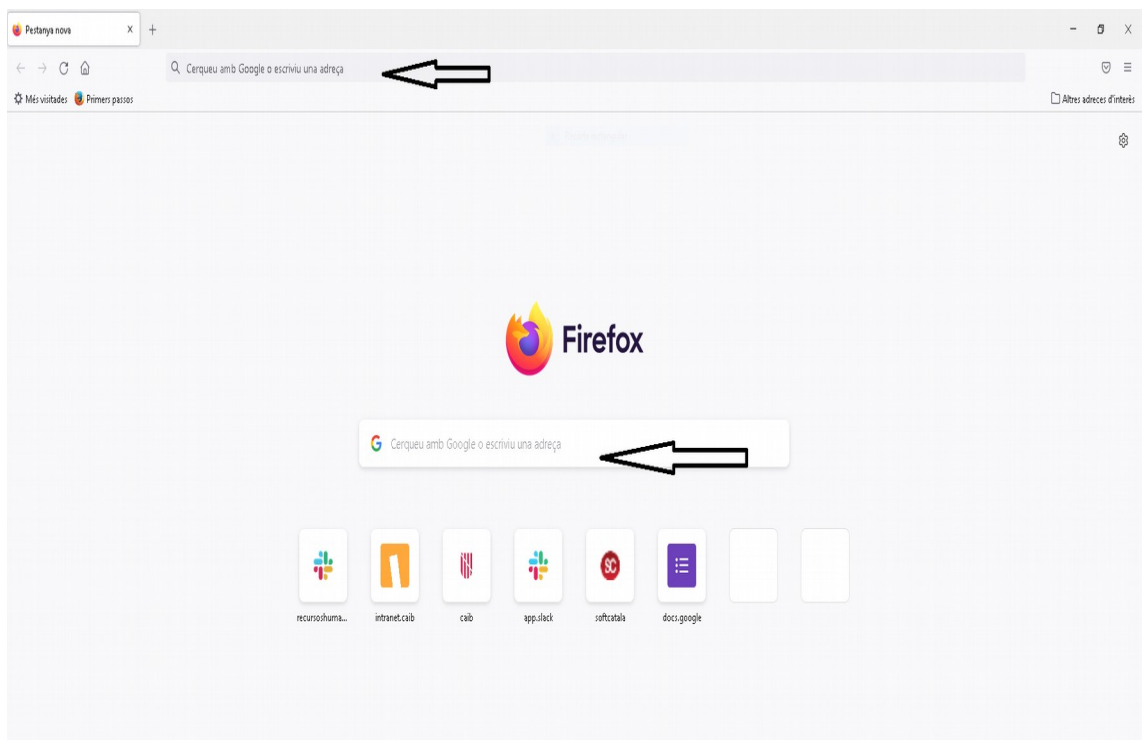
Pestanya nova X +

Cerqueu amb Google o escriviu una adreça

Més visitades Primers passos

Altres adreces d'interès

Firefox

Cerqueu amb Google o escriviu una adreça

recursoshuma...

intranet.caib

caib

app.slack

softcatala

docs.google